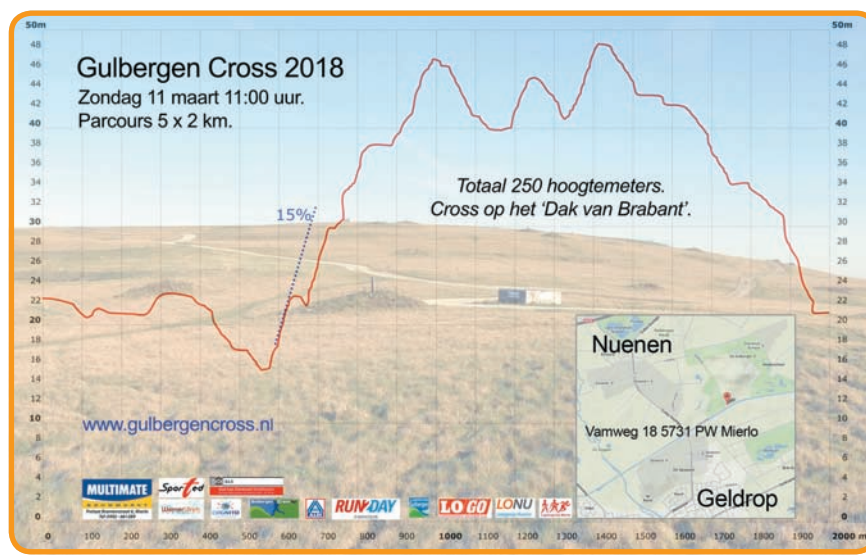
50m
48
46
44
42
40
38
36
34
32
30
28
26
24
22
20
18
16
14
12
10
8
6
4
2
0

Gulbergen Cross 2018
Zondag 11 maart 11:00 uur.
Parcours 5 x 2 km.

15%

Totaal 250 hoogtemeters.
Cross op het 'Dak van Brabant'.

www.gulbergencross.nl

Nuenen

Vamweg 18 5731 PW Mierlo

Geldrop

MULTIMATE Sported RUN DAY LOGO LONU

0 100 200 300 400 500 600 700 800 900 1000 1100 1200 1300 1400 1500 1600 1700 1800 1900 2000 m